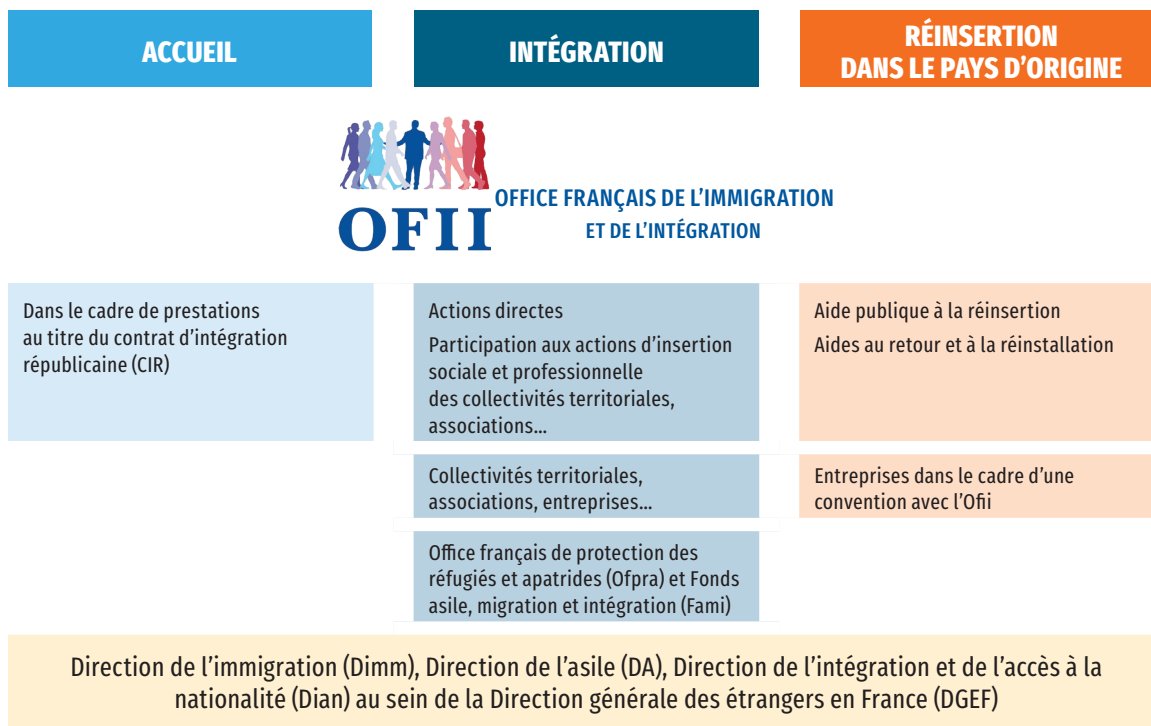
ACCUEIL

INTÉGRATION

RÉINSERTION DANS LE PAYS D'ORIGINE

OFII

OFFICE FRANÇAIS DE L'IMMIGRATION ET DE L'INTÉGRATION

Dans le cadre de prestations au titre du contrat d'intégration républicaine (CIR)

Actions directes

Participation aux actions d'insertion sociale et professionnelle des collectivités territoriales, associations...

Aide publique à la réinsertion

Aides au retour et à la réinstallation

Collectivités territoriales, associations, entreprises...

Entreprises dans le cadre d'une convention avec l'Ofii

Office français de protection des réfugiés et apatrides (Ofpra) et Fonds asile, migration et intégration (Fami)

Direction de l'immigration (Dimm), Direction de l'asile (DA), Direction de l'intégration et de l'accès à la nationalité (Dian) au sein de la Direction générale des étrangers en France (DGEF)